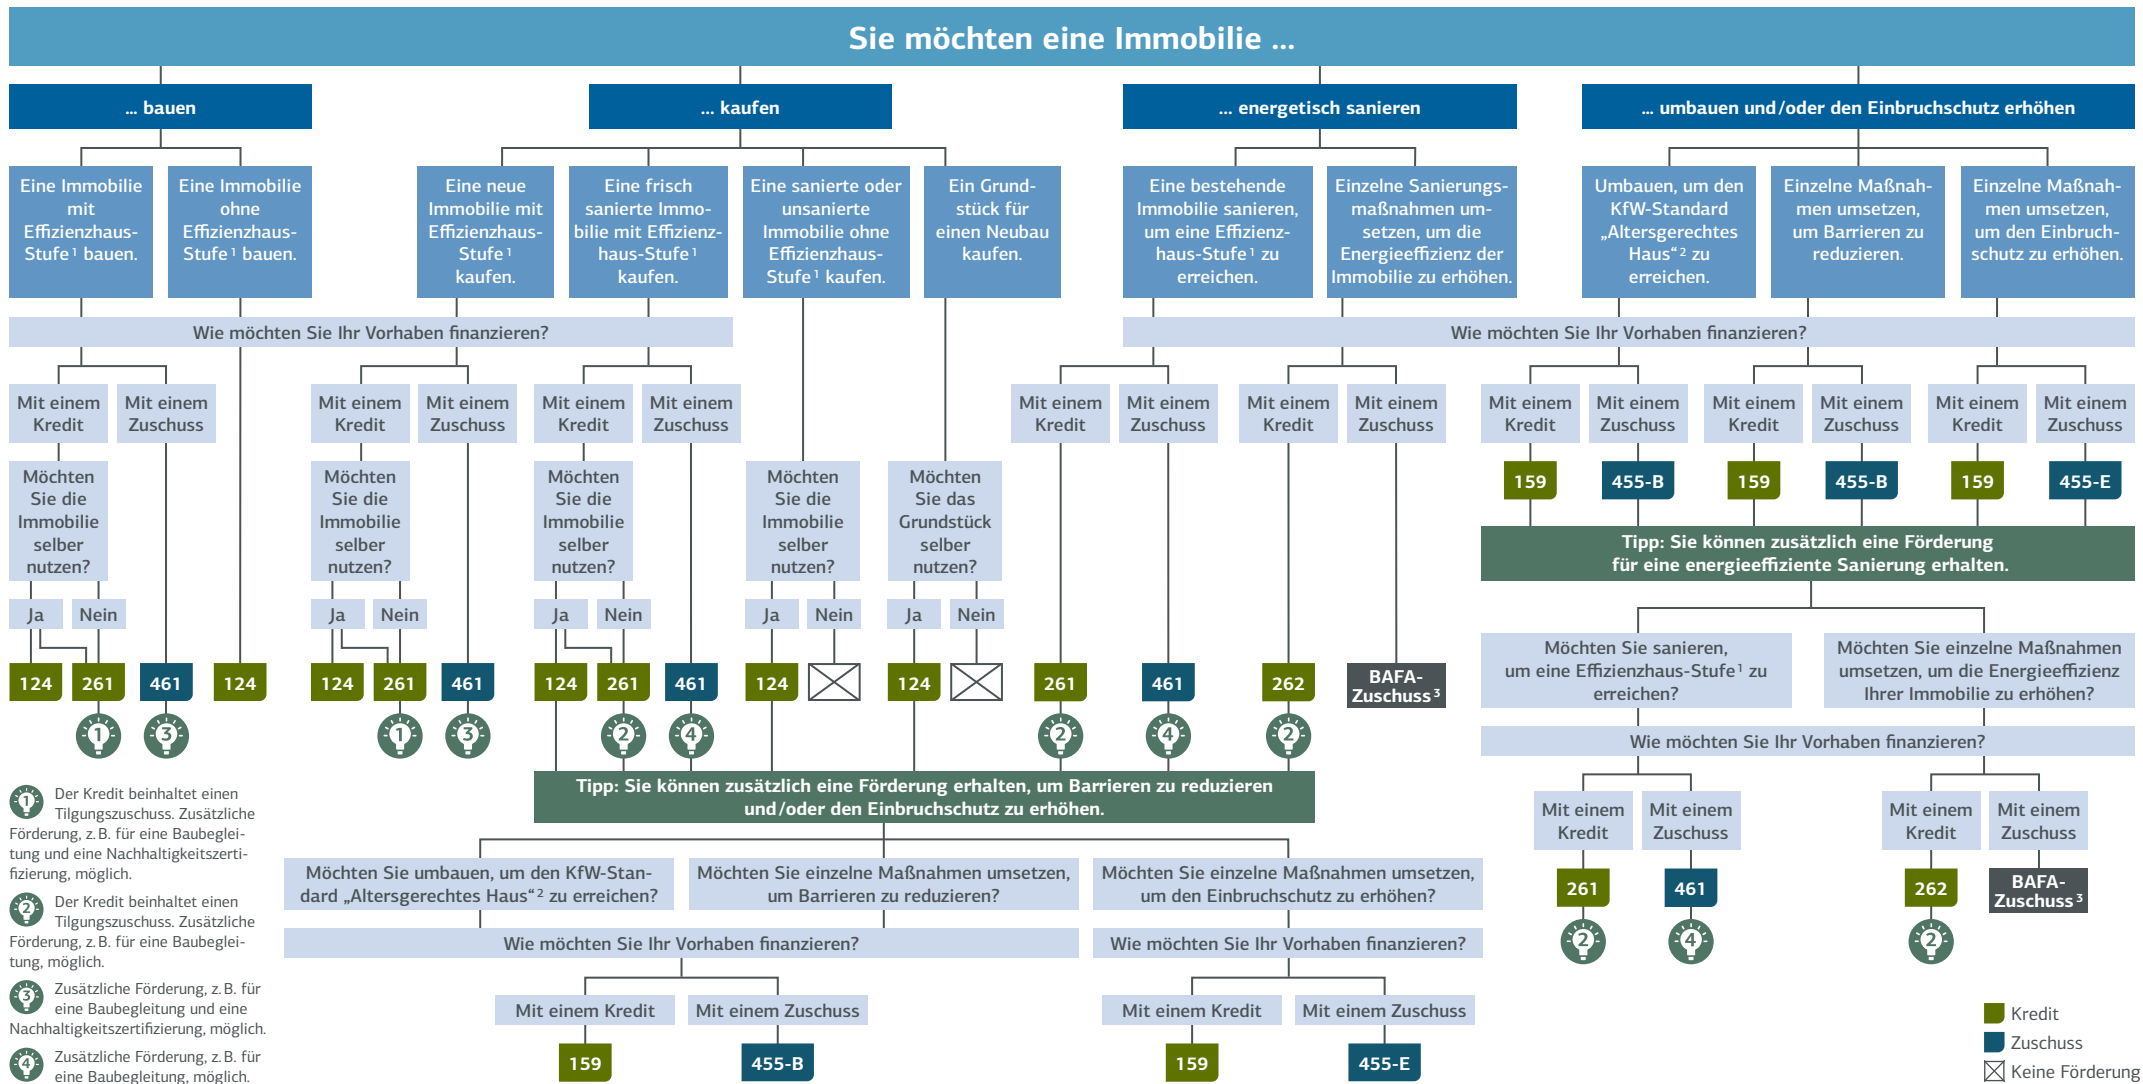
Sie möchten eine Immobilie ...

... bauen

... kaufen

... energetisch sanieren

... umbauen und/oder den Einbruchschutz erhöhen

Eine Immobilie mit Effizienzhaus-Stufe¹ bauen.

Eine Immobilie ohne Effizienzhaus-Stufe¹ bauen.

Eine neue Immobilie mit Effizienzhaus-Stufe¹ kaufen.

Eine frisch sanierte Immobilie mit Effizienzhaus-Stufe¹ kaufen.

Eine sanierte oder unsanierte Immobilie ohne Effizienzhaus-Stufe¹ kaufen.

Ein Grundstück für einen Neubau kaufen.

Eine bestehende Immobilie sanieren, um eine Effizienzhaus-Stufe¹ zu erreichen.

Einzelne Sanierungsmaßnahmen umsetzen, um die Energieeffizienz der Immobilie zu erhöhen.

Umbauen, um den KfW-Standard „Altersgerechtes Haus“² zu erreichen.

Einzelne Maßnahmen umsetzen, um Barrieren zu reduzieren.

Einzelne Maßnahmen umsetzen, um den Einbruchschutz zu erhöhen.

Wie möchten Sie Ihr Vorhaben finanzieren?

Wie möchten Sie Ihr Vorhaben finanzieren?

Mit einem Kredit | Mit einem Zuschuss | Mit einem Kredit | Mit einem Zuschuss | Mit einem Kredit | Mit einem Zuschuss | Mit einem Kredit | Mit einem Zuschuss | Mit einem Kredit | Mit einem Zuschuss | Mit einem Kredit | Mit einem Zuschuss | Mit einem Kredit | Mit einem Zuschuss | Mit einem Kredit | Mit einem Zuschuss

159 | 455-B | 159 | 455-B | 159 | 455-E

Möchten Sie die Immobilie selber nutzen?

Möchten Sie die Immobilie selber nutzen?

Möchten Sie die Immobilie selber nutzen?

Möchten Sie die Immobilie selber nutzen?

Möchten Sie das Grundstück selber nutzen?

Tipp: Sie können zusätzlich eine Förderung für eine energieeffiziente Sanierung erhalten.

Ja | Nein | Ja | Nein | Ja | Nein | Ja | Nein | Ja | Nein

124 | 261 | 461 | 124 | 124 | 261 | 461 | 124 | 261 | 461 | 124 | 124 | 261 | 461 | 262 | BAFA-Zuschuss³

Möchten Sie sanieren, um eine Effizienzhaus-Stufe¹ zu erreichen?

Möchten Sie einzelne Maßnahmen umsetzen, um die Energieeffizienz Ihrer Immobilie zu erhöhen?

Wie möchten Sie Ihr Vorhaben finanzieren?

Tipp: Sie können zusätzlich eine Förderung erhalten, um Barrieren zu reduzieren und/oder den Einbruchschutz zu erhöhen.

Mit einem Kredit | Mit einem Zuschuss | Mit einem Kredit | Mit einem Zuschuss

261 | 461 | 262 | BAFA-Zuschuss³

Der Kredit beinhaltet einen Tilgungszuschuss. Zusätzliche Förderung, z. B. für eine Baubegleitung und eine Nachhaltigkeitszertifizierung, möglich.

Der Kredit beinhaltet einen Tilgungszuschuss. Zusätzliche Förderung, z. B. für eine Baubegleitung, möglich.

Zusätzliche Förderung, z. B. für eine Baubegleitung und eine Nachhaltigkeitszertifizierung, möglich.

Zusätzliche Förderung, z. B. für eine Baubegleitung, möglich.

Möchten Sie umbauen, um den KfW-Standard „Altersgerechtes Haus“² zu erreichen?

Möchten Sie einzelne Maßnahmen umsetzen, um Barrieren zu reduzieren?

Möchten Sie einzelne Maßnahmen umsetzen, um den Einbruchschutz zu erhöhen?

Wie möchten Sie Ihr Vorhaben finanzieren?

Wie möchten Sie Ihr Vorhaben finanzieren?

Mit einem Kredit | Mit einem Zuschuss | Mit einem Kredit | Mit einem Zuschuss

159 | 455-B | 159 | 455-E

Kredit
Zuschuss
Keine Förderung